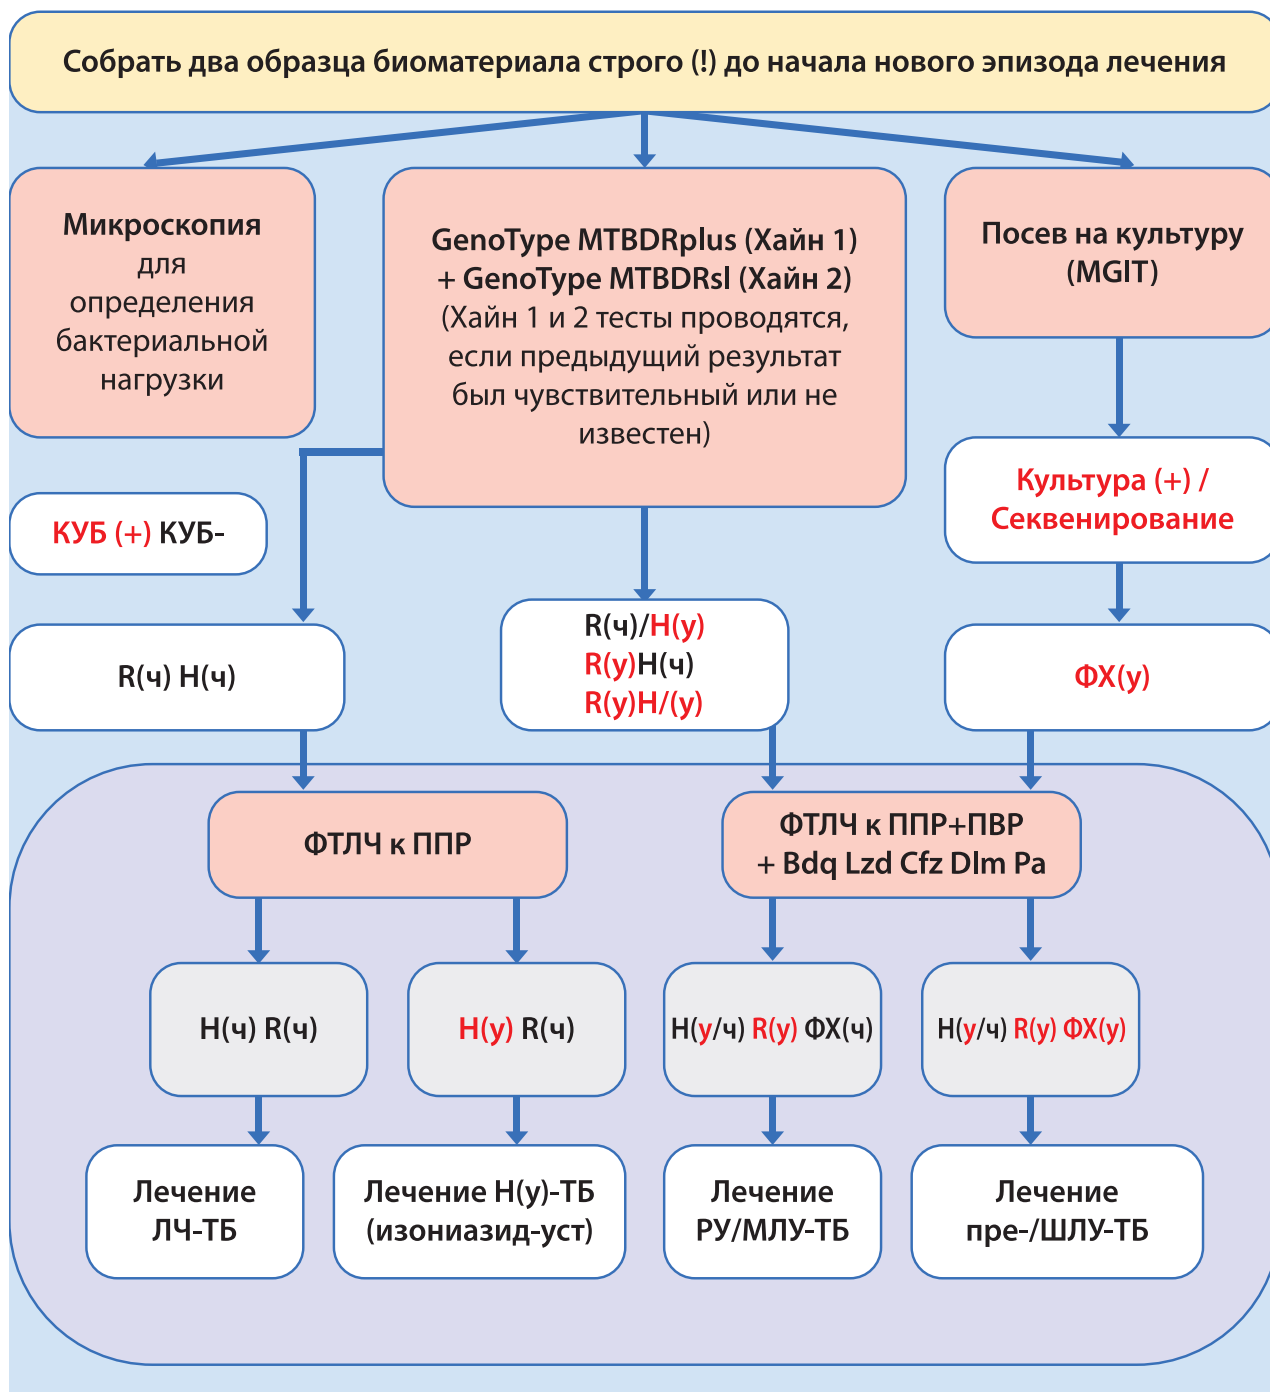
Собрать два образца биоматериала строго (!) до начала нового эпизода лечения

Микроскопия для определения бактериальной нагрузки

GenoType MTBDRplus (Хайн 1) + GenoType MTBDRsl (Хайн 2) (Хайн 1 и 2 тесты проводятся, если предыдущий результат был чувствительный или не известен)

Посев на культуру (MGIT)

КУБ (+) КУБ-

Культура (+) / Секвенирование

R(ч) H(ч)

R(ч)/H(у)
R(у)H(ч)
R(у)H/(у)

ФХ(у)

ФТЛЧ к ППР

ФТЛЧ к ППР+ПВР + Bdq Lzd Cfz Dlm Pa

H(ч) R(ч)

H(у) R(ч)

H(у/ч) R(у) ФХ(ч)

H(у/ч) R(у) ФХ(у)

Лечение ЛЧ-ТБ

Лечение H(у)-ТБ (изониазид-уст)

Лечение РУ/МЛУ-ТБ

Лечение пре-/ШЛУ-ТБ